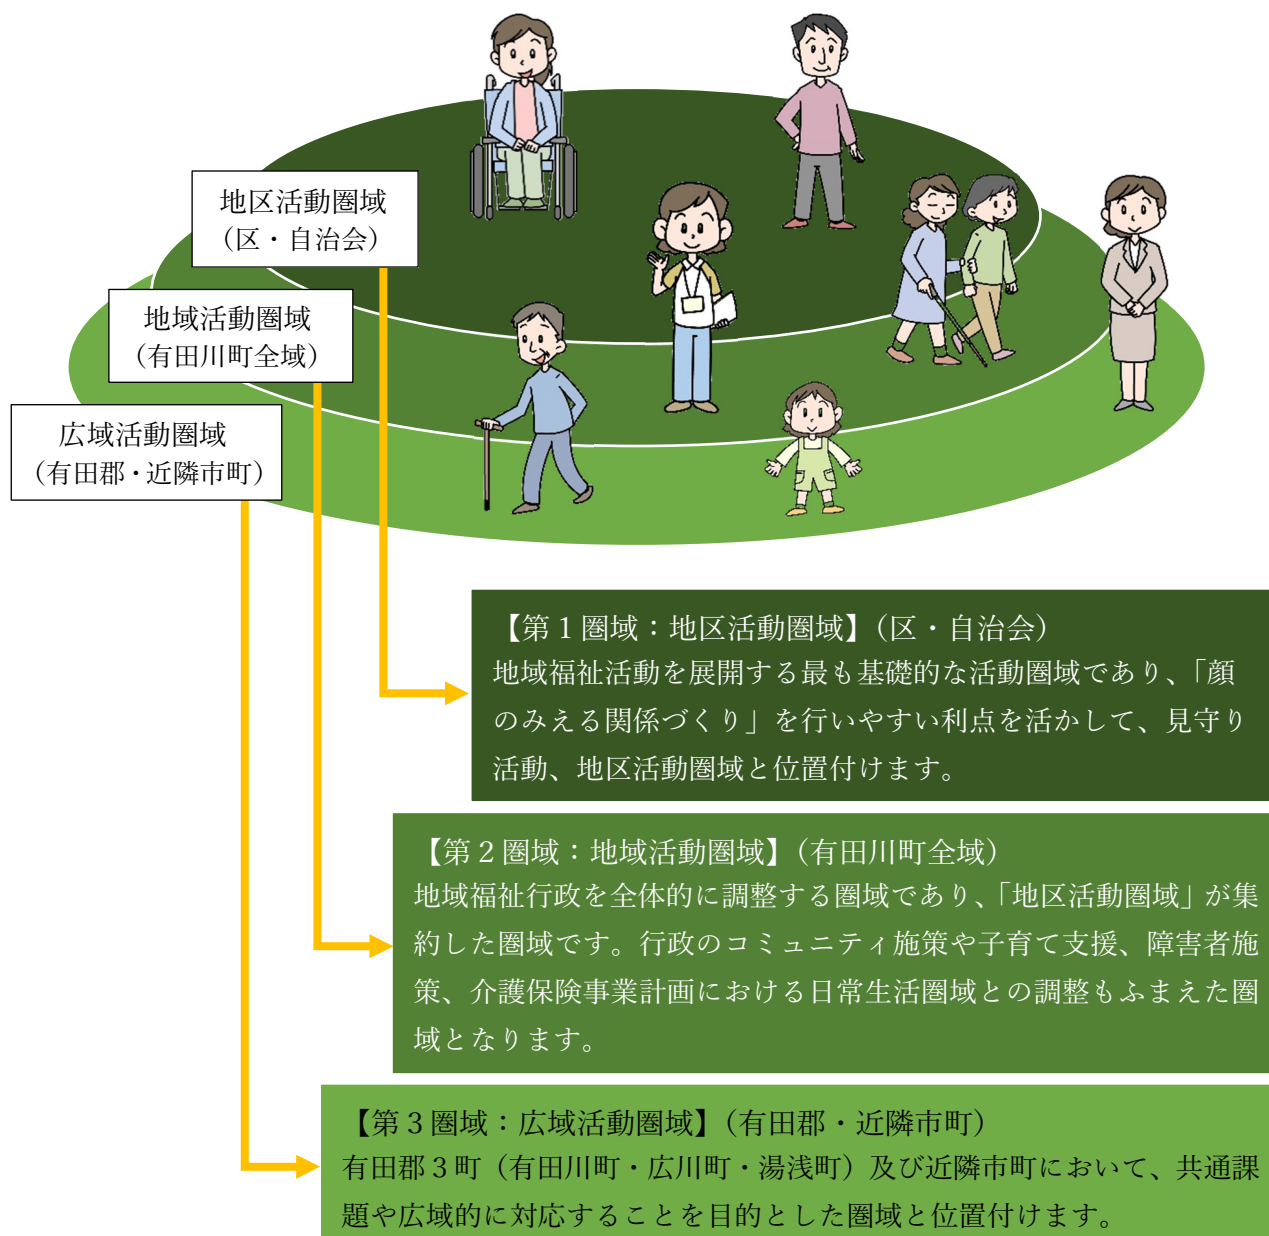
地区活動圏域
（区・自治会）

地域活動圏域
（有田川町全域）

広域活動圏域
（有田郡・近隣市町）

【第１圏域：地区活動圏域】（区・自治会）
地域福祉活動を展開する最も基礎的な活動圏域であり、「顔のみえる関係づくり」を行いやすい利点を活かして、見守り活動、地区活動圏域と位置付けます。

【第２圏域：地域活動圏域】（有田川町全域）
地域福祉行政を全体的に調整する圏域であり、「地区活動圏域」が集約した圏域です。行政のコミュニティ施策や子育て支援、障害者施策、介護保険事業計画における日常生活圏域との調整もふまえた圏域となります。

【第３圏域：広域活動圏域】（有田郡・近隣市町）
有田郡３町（有田川町・広川町・湯浅町）及び近隣市町において、共通課題や広域的に対応することを目的とした圏域と位置付けます。